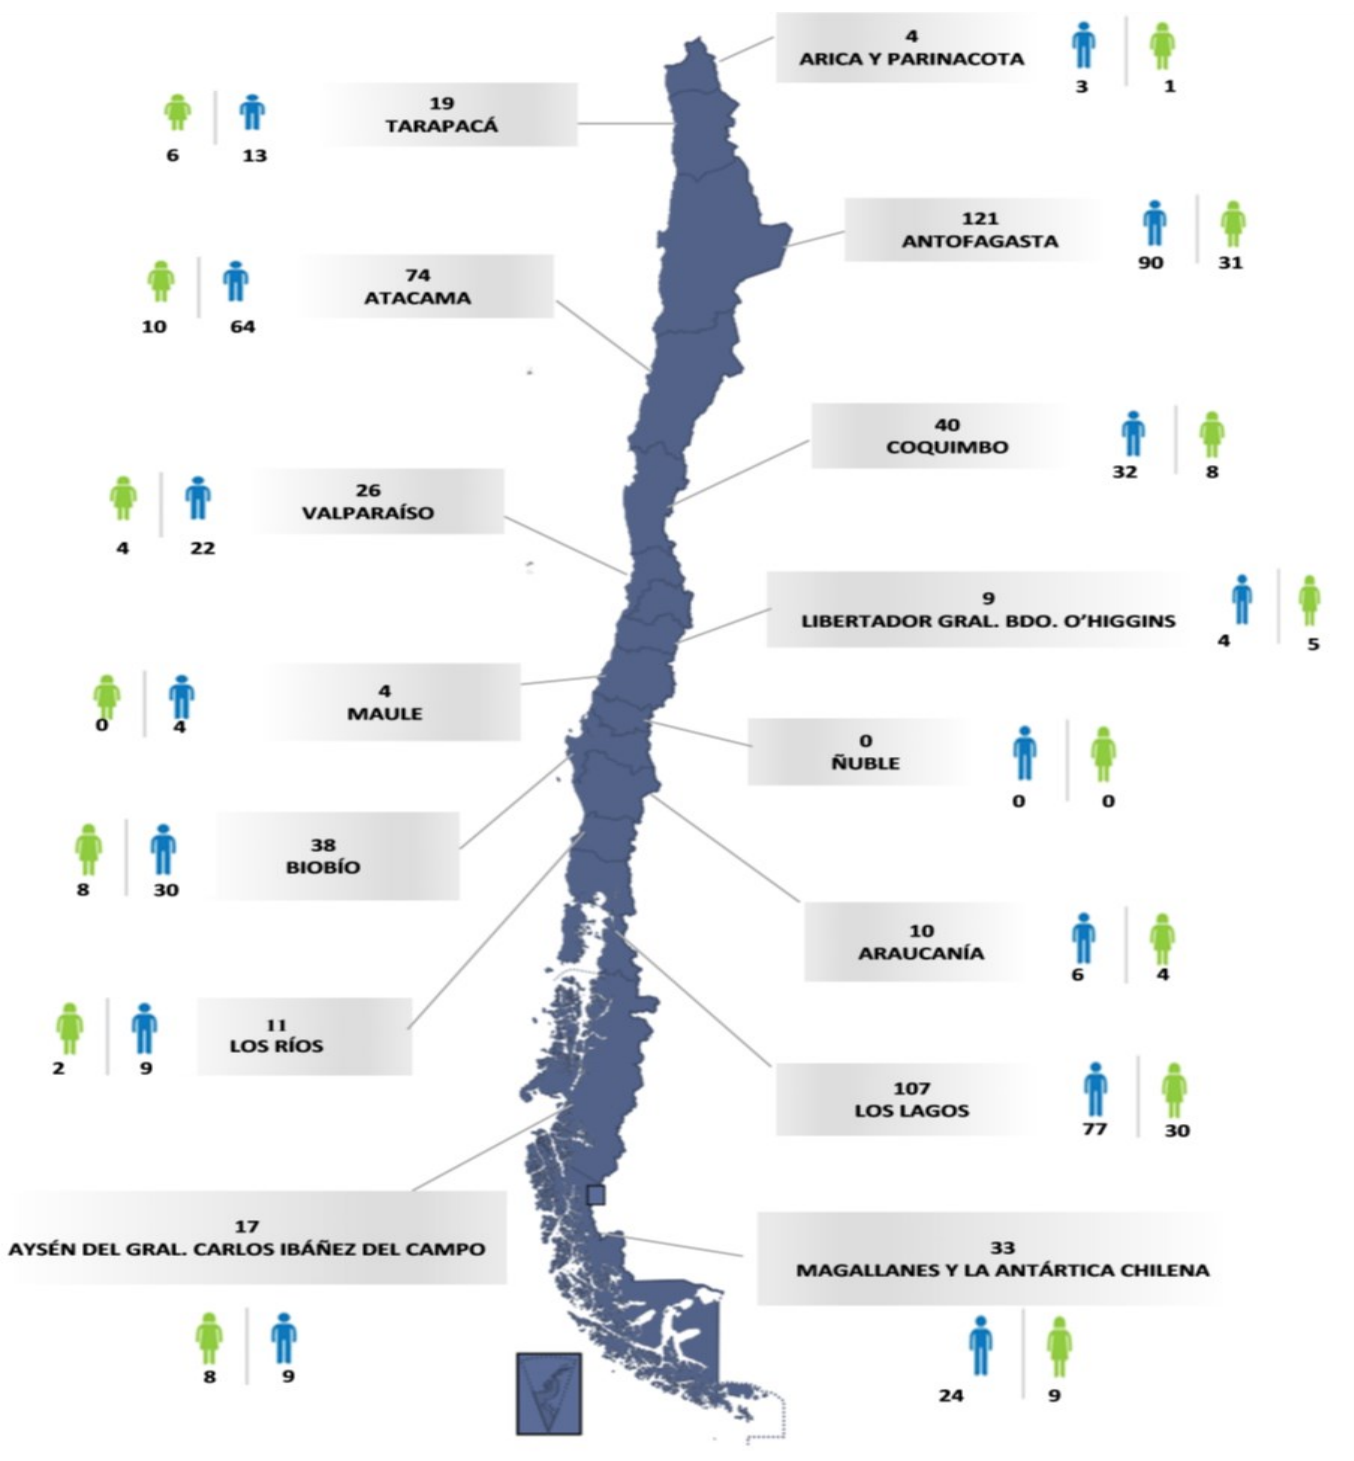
4
ARICA Y PARINACOTA
3 1

19
TARAPACÁ
6 13

121
ANTOFAGASTA
90 31

74
ATACAMA
10 64

40
COQUIMBO
32 8

26
VALPARAÍSO
4 22

9
LIBERTADOR GRAL. BDO. O'HIGGINS
4 5

4
MAULE
0 4

0
ÑUBLE
0 0

38
BIOBÍO
8 30

10
ARAUCANÍA
6 4

11
LOS RÍOS
2 9

107
LOS LAGOS
77 30

17
AYSÉN DEL GRAL. CARLOS IBÁÑEZ DEL CAMPO
8 9

33
MAGALLANES Y LA ANTÁRTICA CHILENA
24 9